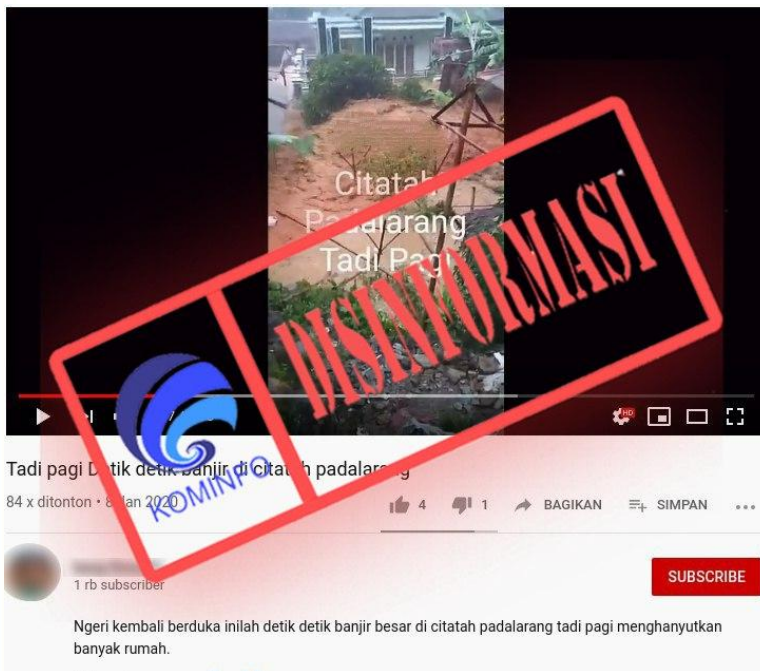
Citatah
Padalarang
Tadi Pagi

DISINFORMASI

KOMINFO

Tadi pagi D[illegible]tik detik banjir di citat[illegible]h padalarang

84 x ditonton • 8 Jan 2020

4 1 BAGIKAN SIMPAN

1 rb subscriber

SUBSCRIBE

Ngeri kembali berduka inilah detik detik banjir besar di citatah padalarang tadi pagi menghanyutkan banyak rumah.